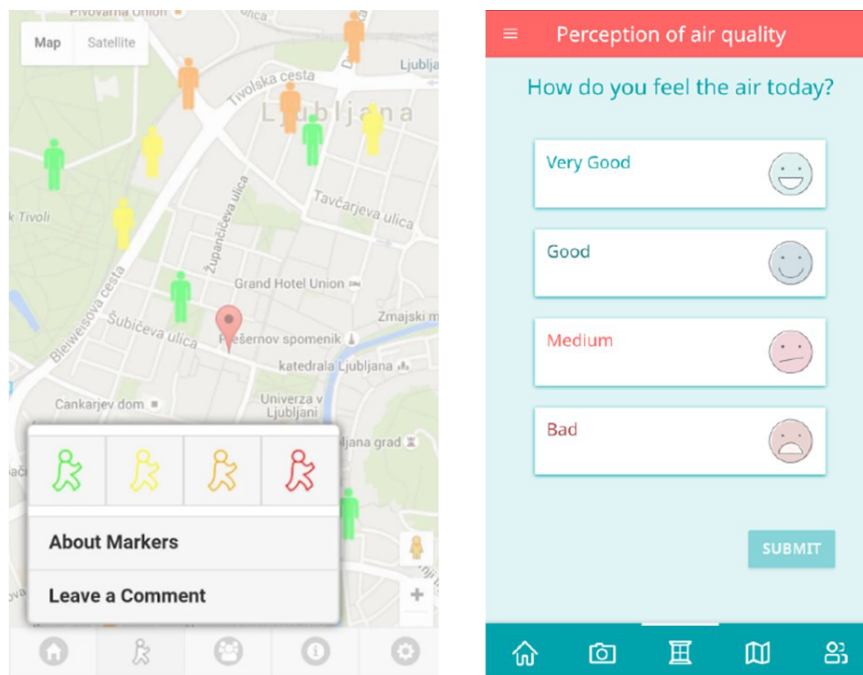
Pivovarna Union

Map Satellite

Tivolska cesta

Ljubljana

Ljublja

k Tivoli

Tavčarjeva ulica

Župančičeva ulica

Bleiweisova cesta

Grand Hotel Union

Šubičeva ulica

Prešernov spomenik

Zmajski m

katedrala Ljubljana

Cankarjev dom

Univerza v Ljubljani

ljana grad

About Markers

Leave a Comment

Perception of air quality

How do you feel the air today?

Very Good

Good

Medium

Bad

SUBMIT